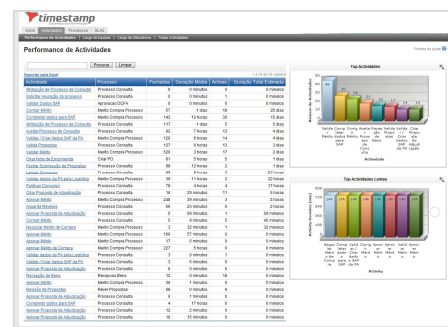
timestamp

Performance de Actividades

Procurar Limpar

Exportar para Excel

| Actividade | Processo | Fechadas | Duração Média | Activas | Duração Total Estimada |
|---|---|---|---|---|---|
| Atribuição de Processo de Consulta | Processo Consulta | 8 | 0 minutos | 0 | 0 minutos |
| Solicitar Atuação do processo | Processo Consulta | 8 | 0 minutos | 1 | 0 minutos |
| Validar Dados SAP | Aprovação DCFA | 9 | 0 minutos | 0 | 0 minutos |
| Consultar Mello | Mello Compra Processo | 37 | 1 dias | 16 | 23 dias |
| Completar Dados para SAP | Mello Compra Processo | 142 | 12 horas | 30 | 15 dias |
| Atribuição de Processo de Consulta | Processo Consulta | 117 | 1 dias | 5 | 5 dias |
| Analisar Processo de Consulta | Processo Consulta | 92 | 7 horas | 13 | 4 dias |
| Validar / Criar dados SAP da PA | Processo Consulta | 120 | 9 horas | 14 | 4 dias |
| Validar Propostas | Processo Consulta | 127 | 6 horas | 13 | 3 dias |
| Validar Mello | Mello Compra Processo | 520 | 3 horas | 17 | 2 dias |
| Criar Nota de Encomenda | Criar PO | 91 | 5 horas | 5 | 1 dias |
| Fechar Submissão de Propostas | Processo Consulta | 98 | 12 horas | 2 | 1 dias |
| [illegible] | Processo Consulta | 68 | 0 horas | 2 | 22 horas |
| Validar dados da PA para Logística | Mello Compra Processo | 39 | 11 horas | 2 | 22 horas |
| Publicar Concurso | Processo Consulta | 78 | 4 horas | 4 | 17 horas |
| Criar Proposta de Adjudicação | Processo Consulta | 18 | 29 minutos | 11 | 5 horas |
| Aprovar Mello | Mello Compra Processo | 248 | 39 minutos | 2 | 0 horas |
| Aguardar Revisão | Processo Consulta | 58 | 33 minutos | 5 | 2 horas |
| Aprovar Proposta de Adjudicação | Processo Consulta | 0 | 59 minutos | 1 | 59 minutos |
| Consultar Mello | Processo Consulta | 6 | 9 minutos | 5 | 45 minutos |
| Negociar Mello de Compra | Processo Consulta | 3 | 32 minutos | 1 | 32 minutos |
| Aprovar Mello | Mello Compra Processo | 166 | 17 minutos | 1 | 0 minutos |
| Aprovar Mello | Mello Compra Processo | 17 | 5 minutos | 0 | 0 minutos |
| Validar Mello de Compra | Mello Compra Processo | 227 | 5 horas | 0 | 0 minutos |
| Validar dados da PA para Logística | Processo Consulta | 3 | 0 minutos | 0 | 0 minutos |
| Validar / Criar dados SAP da PA | Processo Consulta | 3 | 0 minutos | 0 | 0 minutos |
| Aprovar Proposta de Adjudicação | Processo Consulta | 2 | 0 minutos | 0 | 0 minutos |
| Revisação de Base | Revisação Base | 12 | 0 minutos | 0 | 0 minutos |
| Validar Mello | Mello Compra Processo | 38 | 1 minutos | 0 | 0 minutos |
| Revisão de Propostas | Rever Propostas | 8 | 0 minutos | 0 | 0 minutos |
| Aprovar Proposta de Adjudicação | Processo Consulta | 5 | 1 minutos | 0 | 0 minutos |
| Completar Dados para SAP | Processo Consulta | 4 | 17 horas | 0 | 0 minutos |
| Aprovar Proposta de Adjudicação | Processo Consulta | 2 | 0 minutos | 0 | 0 minutos |
| Aprovar Proposta de Adjudicação | Processo Consulta | 16 | 10 minutos | 0 | 0 minutos |

Top Actividades

Actividade

Top Actividades Lentas

Activity